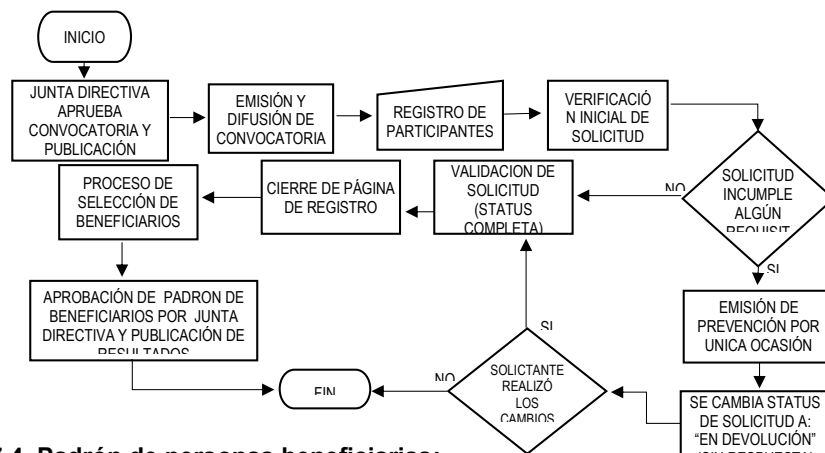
INICIO

JUNTA DIRECTIVA APRUEBA CONVOCATORIA Y PUBLICACIÓN

EMISIÓN Y DIFUSIÓN DE CONVOCATORIA

REGISTRO DE PARTICIPANTES

VERIFICACIÓ N INICIAL DE SOLICITUD

SOLICITUD INCUMPLE ALGÚN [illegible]

NO

SI

VALIDACION DE SOLICITUD (STATUS COMPLETA)

CIERRE DE PÁGINA DE REGISTRO

PROCESO DE SELECCIÓN DE BENEFICIARIOS

APROBACIÓN DE PADRON DE BENEFICIARIOS POR JUNTA DIRECTIVA Y PUBLICACIÓN DE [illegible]

EMISIÓN DE PREVENCIÓN POR UNICA OCASIÓN

SI

SOLICTANTE REALIZÓ LOS CAMBIOS

NO

FIN

SE CAMBIA STATUS DE SOLICITUD A: "EN DEVOLUCIÓN" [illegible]

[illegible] 4. Padrón de personas beneficiarias: